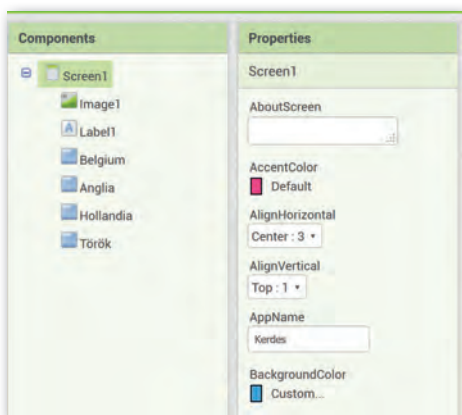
Components

Screen1
Image1
Label1
Belgium
Anglia
Hollandia
Török

Properties

Screen1

AboutScreen

AccentColor
Default

AlignHorizontal
Center : 3

AlignVertical
Top : 1

AppName
Kerdes

BackgroundColor
Custom...